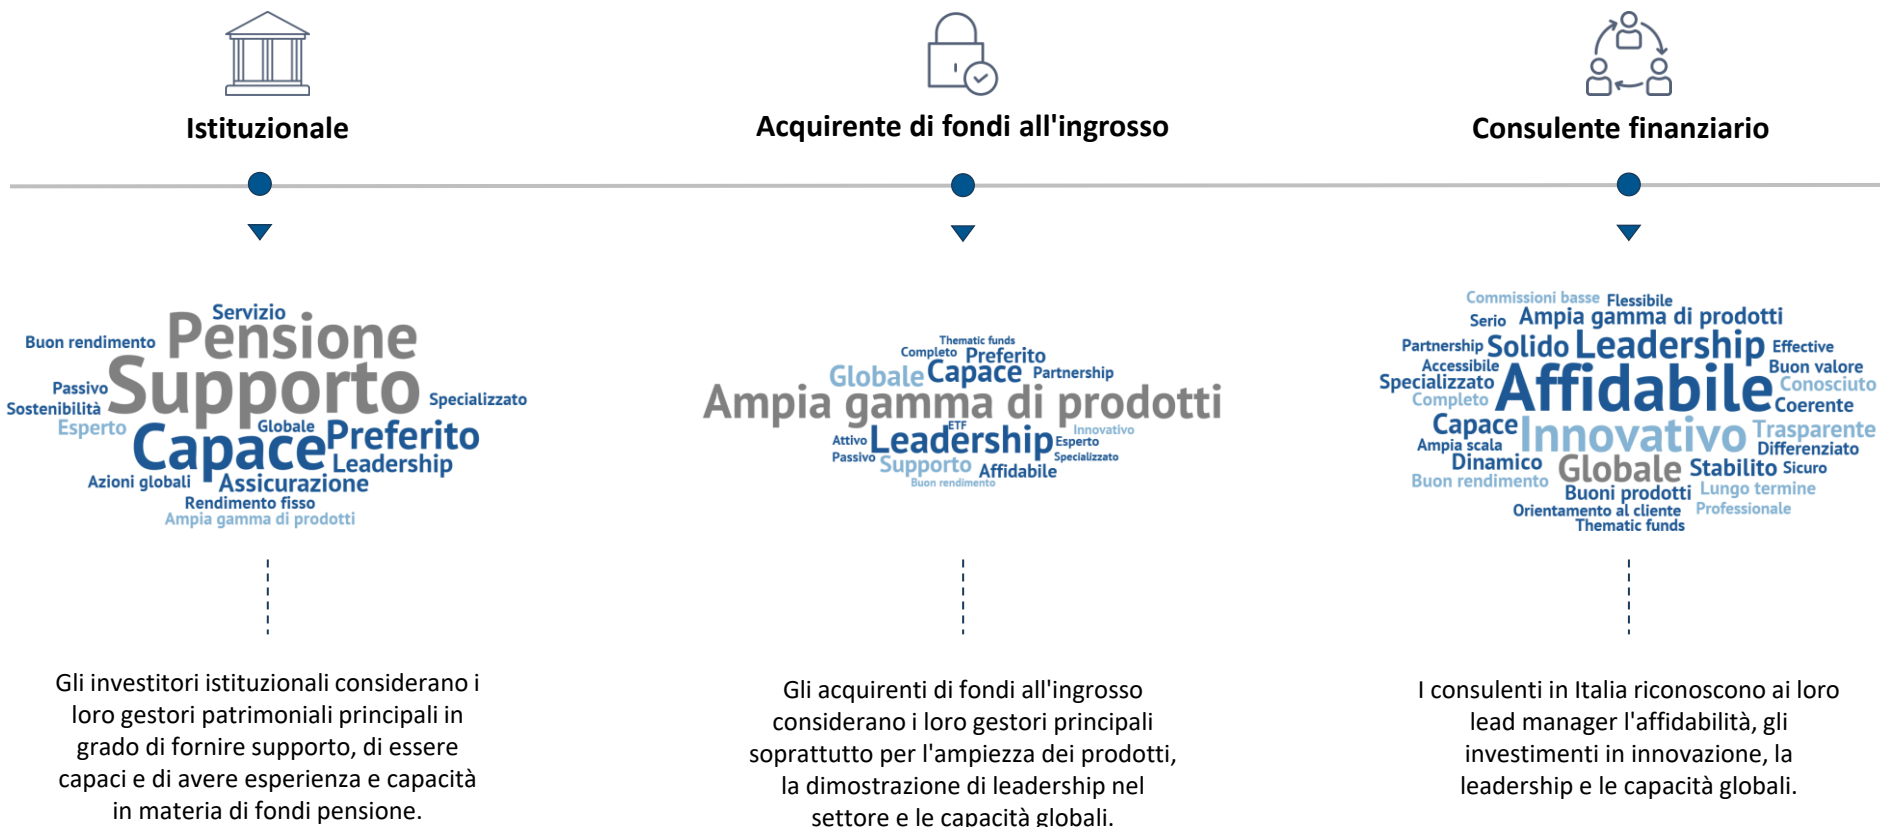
Istituzionale

Servizio
Buon rendimento
Pensione
Passivo
Supporto
Specializzato
Sostenibilità
Esperto
Globale
Capace
Preferito
Leadership
Azioni globali
Assicurazione
Rendimento fisso
Ampia gamma di prodotti

Gli investitori istituzionali considerano i loro gestori patrimoniali principali in grado di fornire supporto, di essere capaci e di avere esperienza e capacità in materia di fondi pensione.

Acquirente di fondi all'ingrosso

Thematic funds
Completo
Preferito
Globale
Capace
Partnership
Ampia gamma di prodotti
ETF
Innovativo
Attivo
Leadership
Esperto
Passivo
Supporto
Specializzato
Affidabile
Buon rendimento

Gli acquirenti di fondi all'ingrosso considerano i loro gestori principali soprattutto per l'ampiezza dei prodotti, la dimostrazione di leadership nel settore e le capacità globali.

Consulente finanziario

Commissioni basse
Flessibile
Serio
Ampia gamma di prodotti
Partnership
Solido
Leadership
Effective
Accessibile
Buon valore
Specializzato
Affidabile
Conosciuto
Completo
Coerente
Capace
Innovativo
Trasparente
Ampia scala
Differenziato
Dinamico
Globale
Stabilito
Sicuro
Buon rendimento
Buoni prodotti
Lungo termine
Orientamento al cliente
Professionale
Thematic funds

I consulenti in Italia riconoscono ai loro lead manager l'affidabilità, gli investimenti in innovazione, la leadership e le capacità globali.